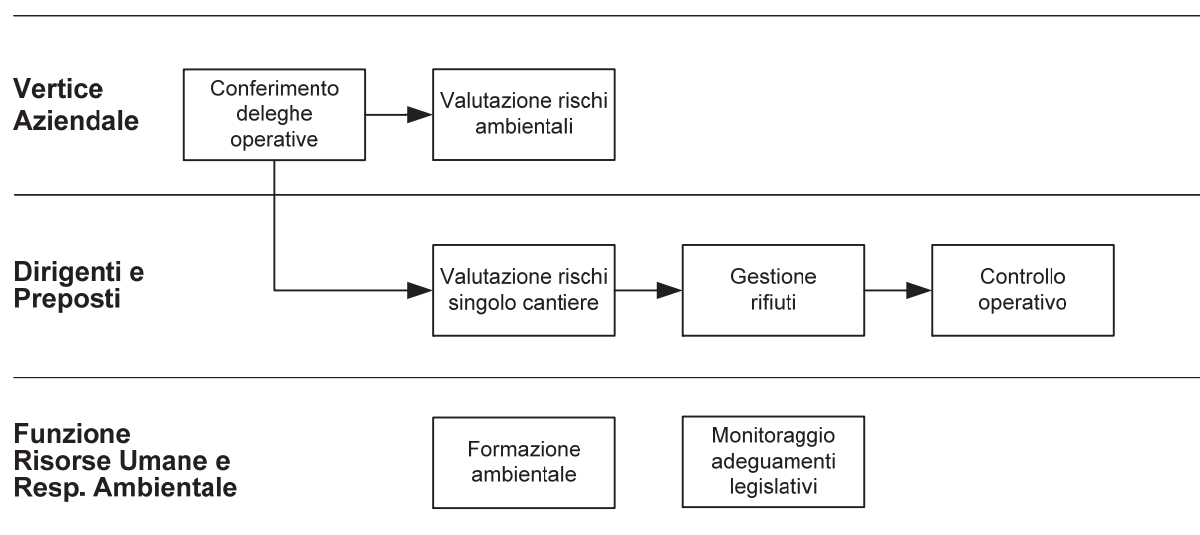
Vertice Aziendale

Conferimento deleghe operative

Valutazione rischi ambientali

Dirigenti e Preposti

Valutazione rischi singolo cantiere

Gestione rifiuti

Controllo operativo

Funzione Risorse Umane e Resp. Ambientale

Formazione ambientale

Monitoraggio adeguamenti legislativi